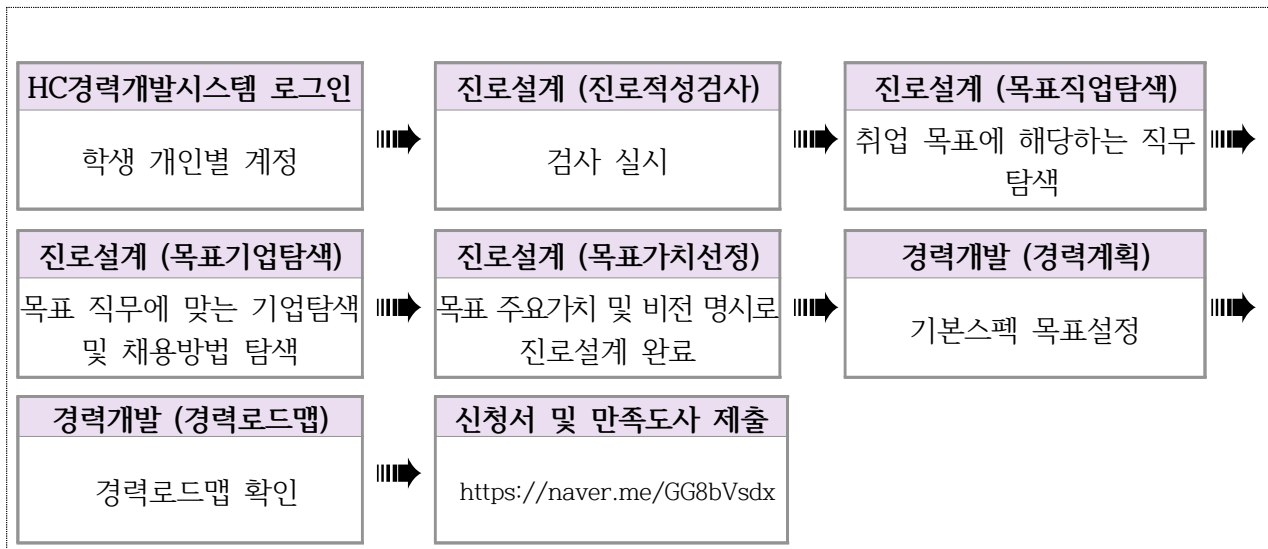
HC경력개발시스템 로그인

학생 개인별 계정

진로설계 (진로적성검사)

검사 실시

진로설계 (목표직업탐색)

취업 목표에 해당하는 직무 탐색

진로설계 (목표기업탐색)

목표 직무에 맞는 기업탐색 및 채용방법 탐색

진로설계 (목표가치선정)

목표 주요가치 및 비전 명시로 진로설계 완료

경력개발 (경력계획)

기본스펙 목표설정

경력개발 (경력로드맵)

경력로드맵 확인

신청서 및 만족도사 제출

https://naver.me/GG8bVsdx